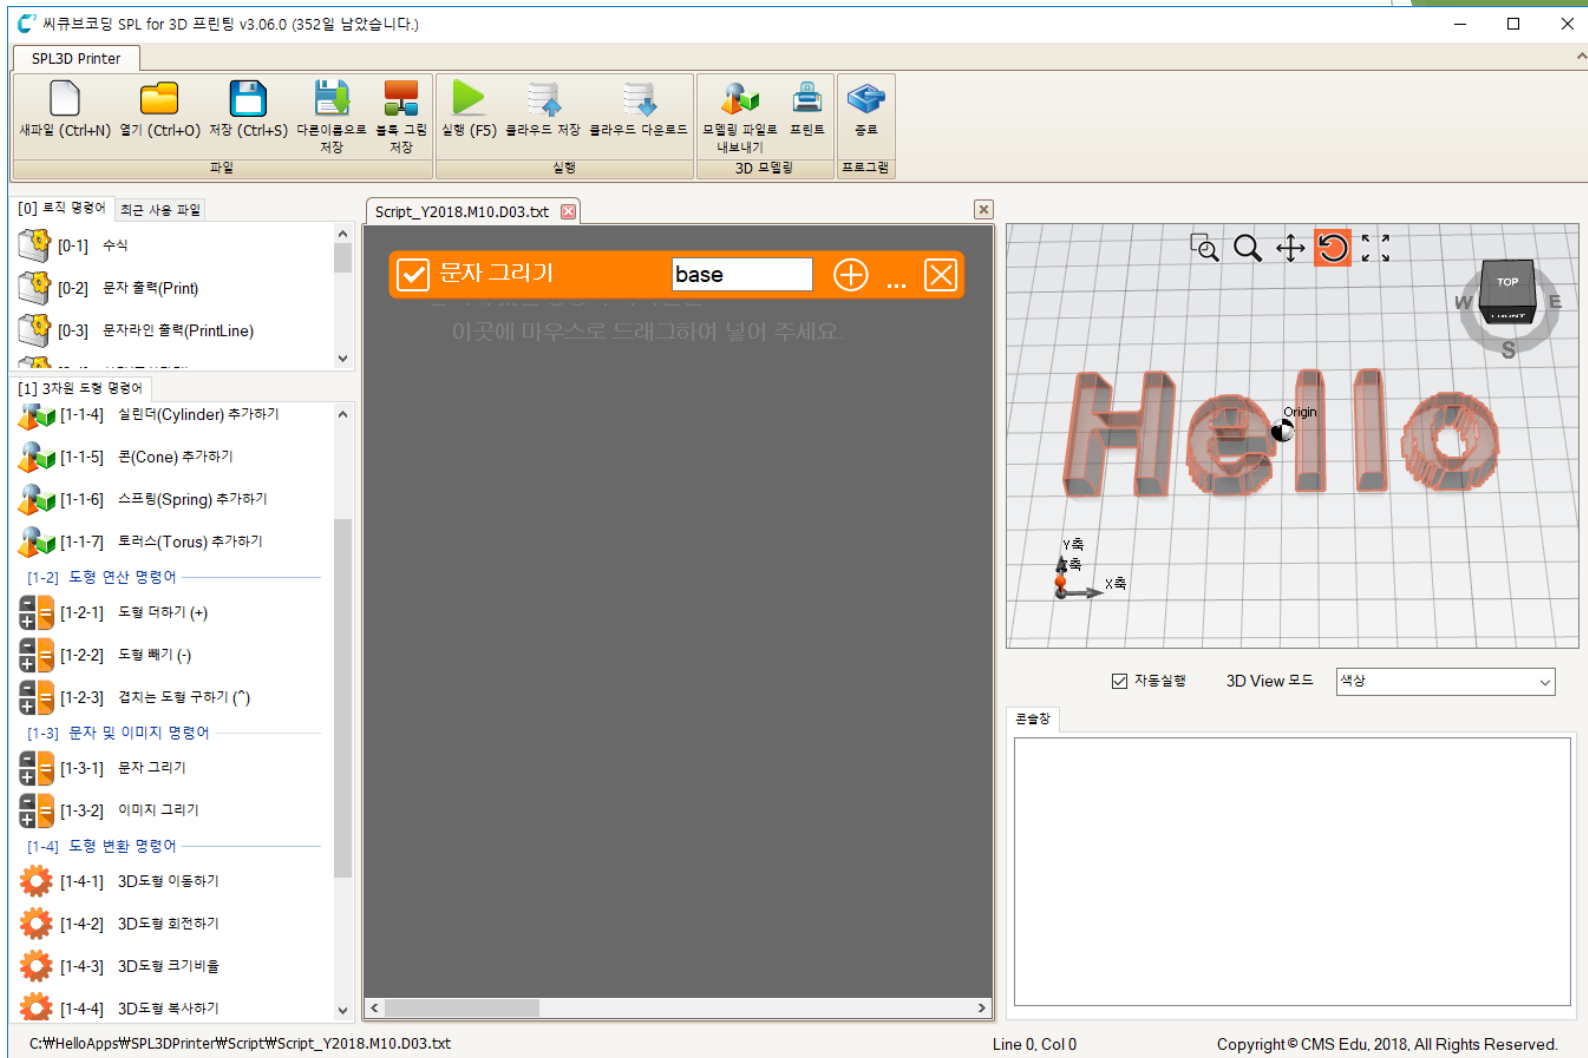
씨큐브코딩 SPL for 3D 프린팅 v3.06.0 (352일 남았습니다.)

SPL3D Printer

새파일 (Ctrl+N) 열기 (Ctrl+O) 저장 (Ctrl+S) 다른이름으로 저장 블록 그림 저장
파일

실행 (F5) 클라우드 저장 클라우드 다운로드
실행

모델링 파일로 내보내기 프린트
3D 모델링

종료
프로그램

[0] 로직 명령어 최근 사용 파일

[0-1] 수식
[0-2] 문자 출력(Print)
[0-3] 문자라인 출력(PrintLine)

[1] 3차원 도형 명령어

[1-1-4] 실린더(Cylinder) 추가하기
[1-1-5] 콘(Cone) 추가하기
[1-1-6] 스프링(Spring) 추가하기
[1-1-7] 토러스(Torus) 추가하기
[1-2] 도형 연산 명령어
[1-2-1] 도형 더하기 (+)
[1-2-2] 도형 빼기 (-)
[1-2-3] 겹치는 도형 구하기 (^)
[1-3] 문자 및 이미지 명령어
[1-3-1] 문자 그리기
[1-3-2] 이미지 그리기
[1-4] 도형 변환 명령어
[1-4-1] 3D도형 이동하기
[1-4-2] 3D도형 회전하기
[1-4-3] 3D도형 크기비율
[1-4-4] 3D도형 복사하기

Script_Y2018.M10.D03.txt

문자 그리기 base ...

이곳에 마우스로 드래그하여 넣어 주세요.

TOP
W E
S

Origin

Y축
Z축
X축

자동실행 3D View 모드 색상

콘솔창

C:₩HelloApps₩SPL3DPrinter₩Script₩Script_Y2018.M10.D03.txt
Line 0, Col 0
Copyright © CMS Edu, 2018, All Rights Reserved.